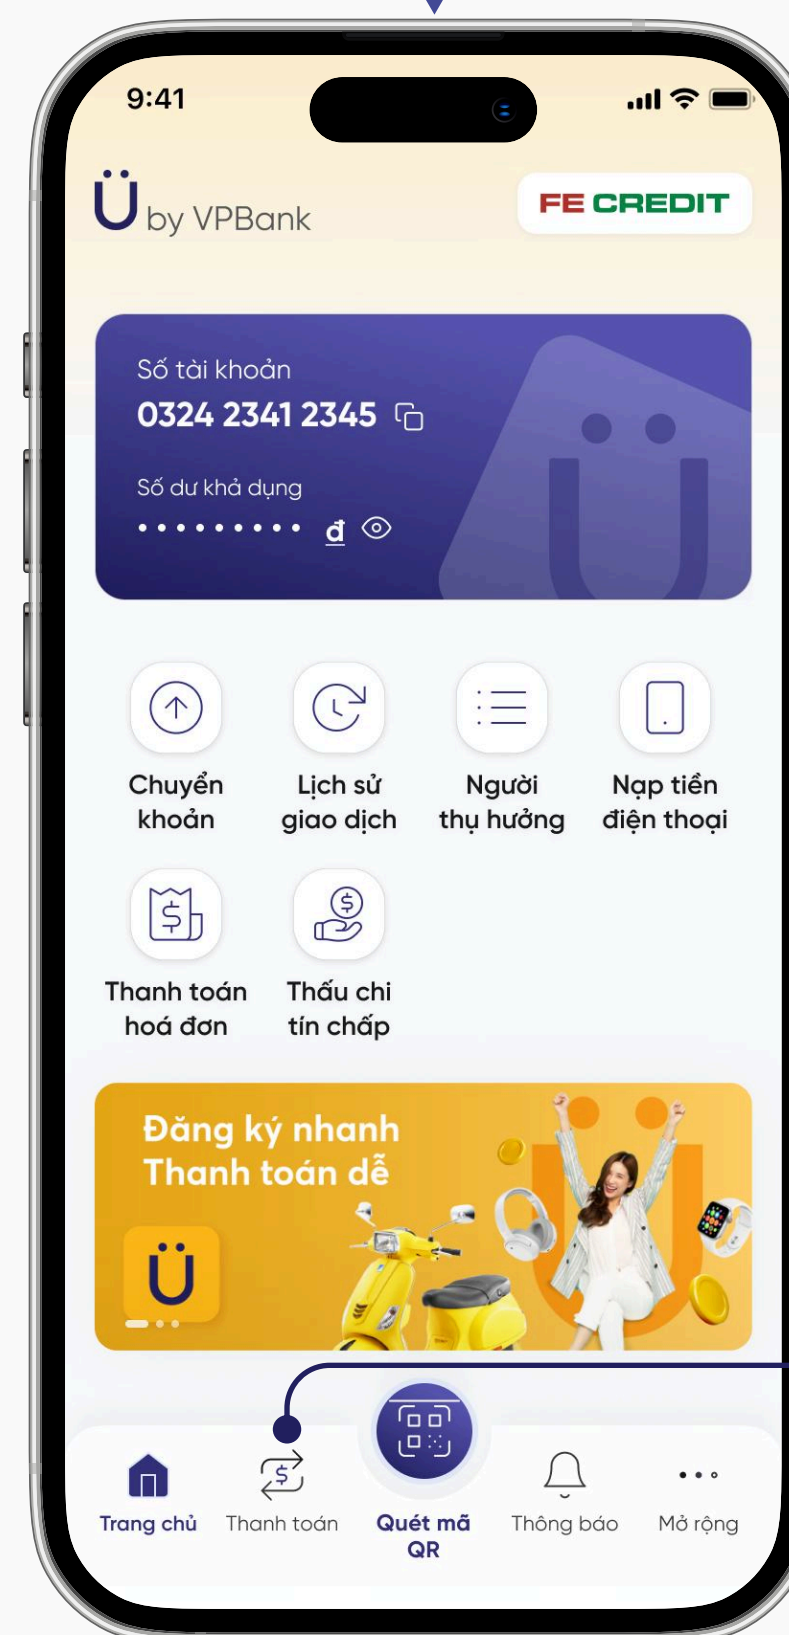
9:41

Ü by VPBank

FE CREDIT

Số tài khoản
0324 2341 2345

Số dư khả dụng
•••••••••• đ

Chuyển khoản

Lịch sử giao dịch

Người thụ hưởng

Nạp tiền điện thoại

Thanh toán hoá đơn

Thấu chi tín chấp

Đăng ký nhanh
Thanh toán dễ

Ü

Trang chủ

Thanh toán

Quét mã QR

Thông báo

Mở rộng